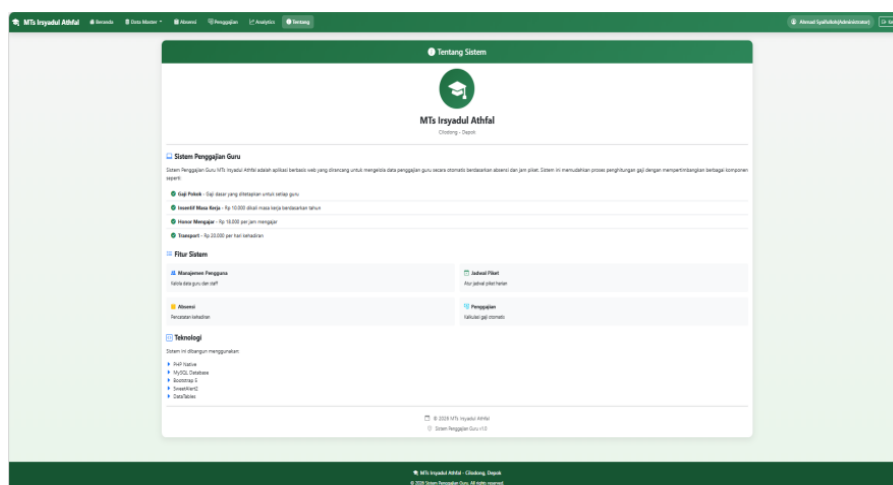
MTs Irsyadul Athfal · Beranda · Data Master · Absensi · Penggajian · Analytics · Tentang · Ahmad Syafrudin(Administrator) · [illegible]

Tentang Sistem

MTs Irsyadul Athfal
Cilodong - Depok

Sistem Penggajian Guru

Sistem Penggajian Guru MTs Irsyadul Athfal adalah aplikasi berbasis web yang dirancang untuk mengelola data penggajian guru secara otomatis berdasarkan absensi dan jam piket. Sistem ini memudahkan proses penghitungan gaji dengan mempertimbangkan berbagai komponen seperti:

Gaji Pokok - Gaji dasar yang ditetapkan untuk setiap guru
Insentif Masa Kerja - Rp 10.000 dikali masa kerja berdasarkan tahun
Honor Mengajar - Rp 18.000 per jam mengajar
Transport - Rp 20.000 per hari kehadiran

Fitur Sistem

Manajemen Pengguna
Kelola data guru dan staff

Jadwal Piket
Atur jadwal piket harian

Absensi
Pencatatan kehadiran

Penggajian
Kalkulasi gaji otomatis

Teknologi

Sistem ini dibangun menggunakan:

PHP Native
MySQL Database
Bootstrap 5
SweetAlert2
DataTables

© 2026 MTs Irsyadul Athfal
Sistem Penggajian Guru v1.0

MTs Irsyadul Athfal - Cilodong, Depok
© 2026 Sistem Penggajian Guru. All rights reserved.